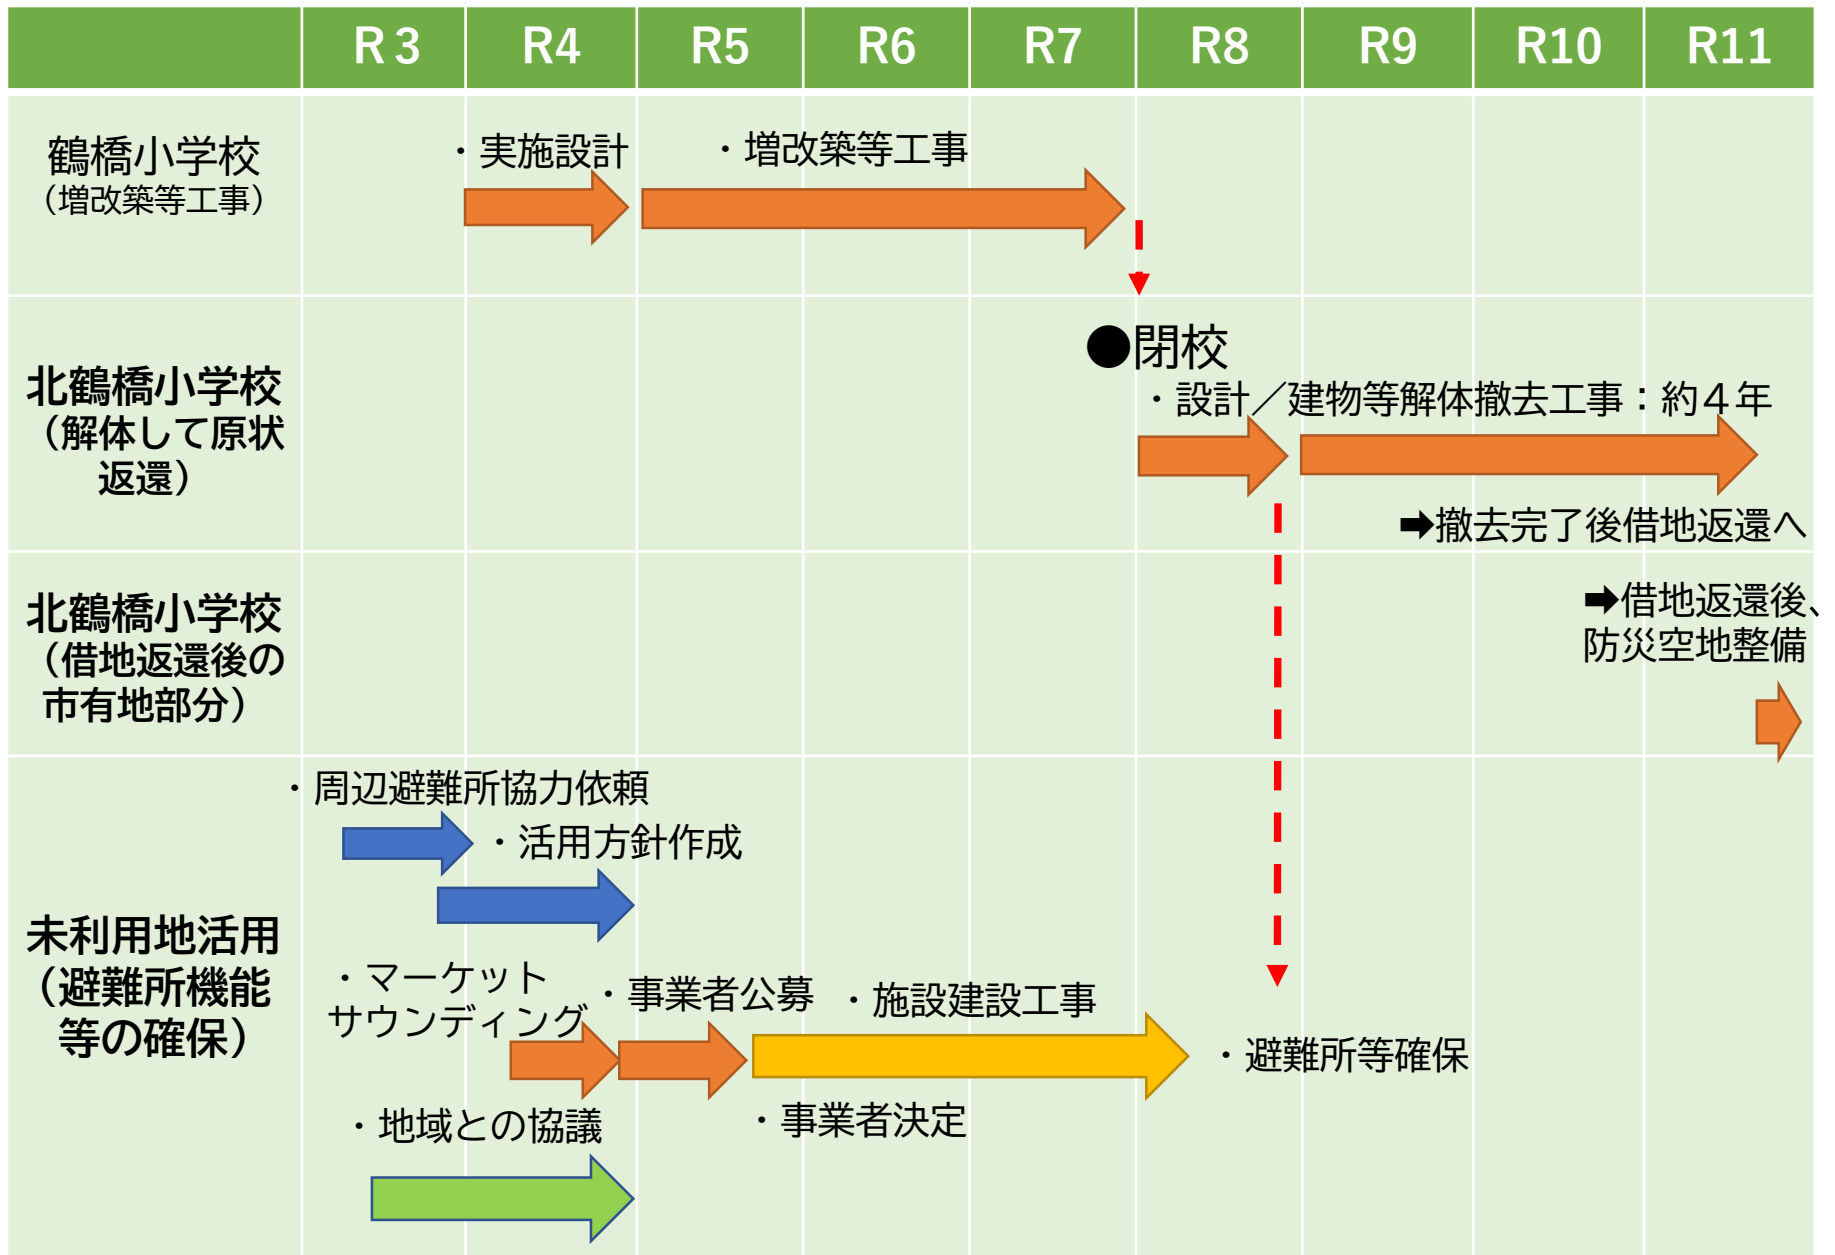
| | R３ | R4 | R5 | R6 | R7 | R8 | R9 | R10 | R11 |
|---|---|---|---|---|---|---|---|---|---|
| 鶴橋小学校（増改築等工事） | | ・実施設計 | ・増改築等工事 | | | | | | |
| 北鶴橋小学校（解体して原状返還） | | | | | | ●閉校 ・設計／建物等解体撤去工事：約４年 | | ➡撤去完了後借地返還へ | |
| 北鶴橋小学校（借地返還後の市有地部分） | | | | | | | | | ➡借地返還後、防災空地整備 |
| 未利用地活用（避難所機能等の確保） | ・周辺避難所協力依頼 ・マーケットサウンディング ・地域との協議 | ・活用方針作成 | ・事業者公募 | ・施設建設工事 ・事業者決定 | | ・避難所等確保 | | | |